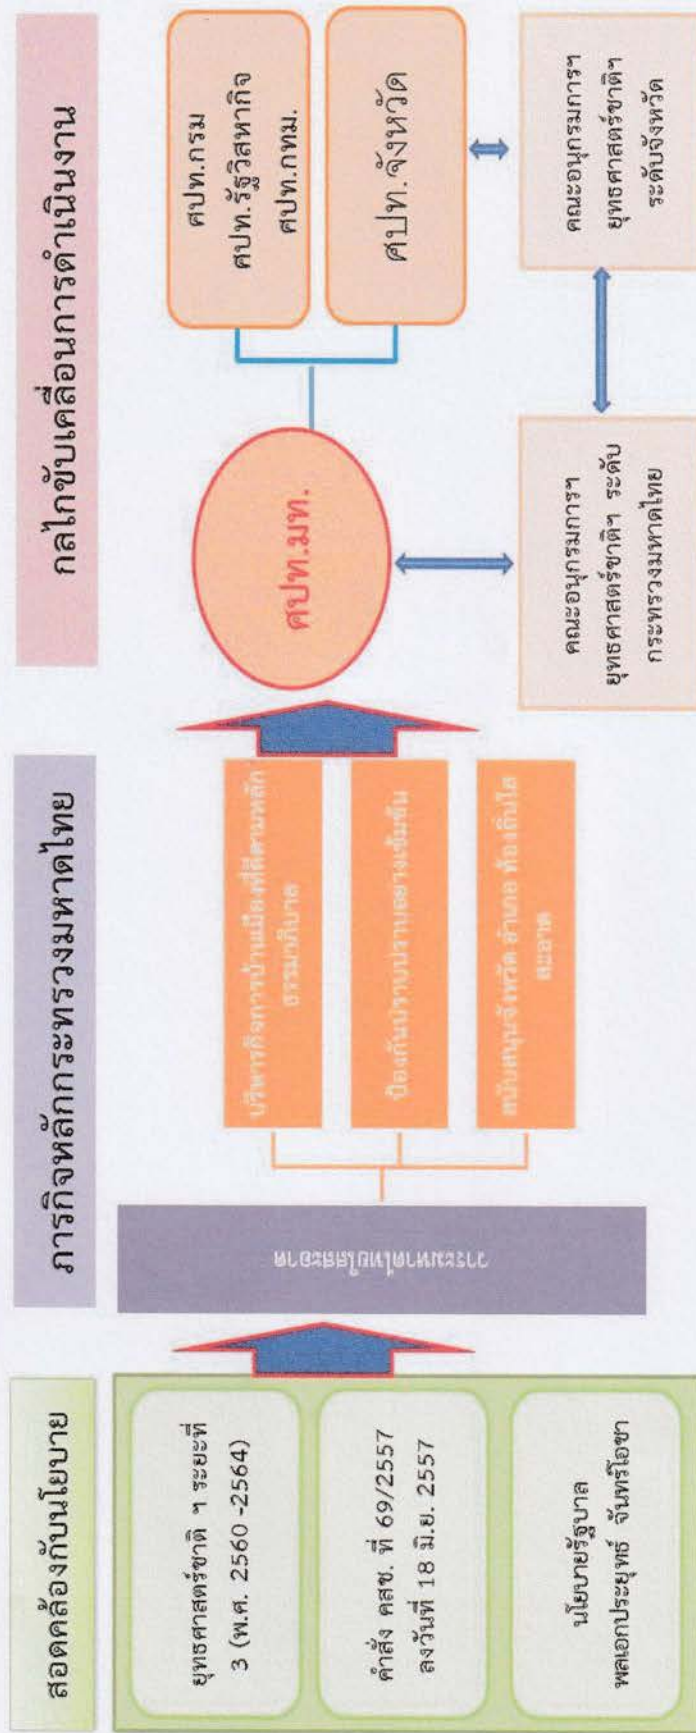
สอดคล้องกับนโยบาย

ยุทธศาสตร์ชาติ ฯ ระยะที่ 3 (พ.ศ. 2560 -2564)

คำสั่ง คสช. ที่ 69/2557 ลงวันที่ 18 มิ.ย. 2557

นโยบายรัฐบาล พลเอกประยุทธ์ จันทร์โอชา

ภารกิจหลักกระทรวงมหาดไทย

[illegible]

บริหารกิจการบ้านเมืองที่ดีตามหลักธรรมาภิบาล

ป้องกันปราบปรามอย่างเข้มข้น

สนับสนุนจังหวัด อำเภอ ท้องถิ่นใสสะอาด

กลไกขับเคลื่อนการดำเนินงาน

ศปท.มท.

ศปท.กรม
ศปท.รัฐวิสาหกิจ
ศปท.กทม.

ศปท.จังหวัด

คณะอนุกรรมการฯ ยุทธศาสตร์ชาติฯ ระดับกระทรวงมหาดไทย

คณะอนุกรรมการฯ ยุทธศาสตร์ชาติฯ ระดับจังหวัด